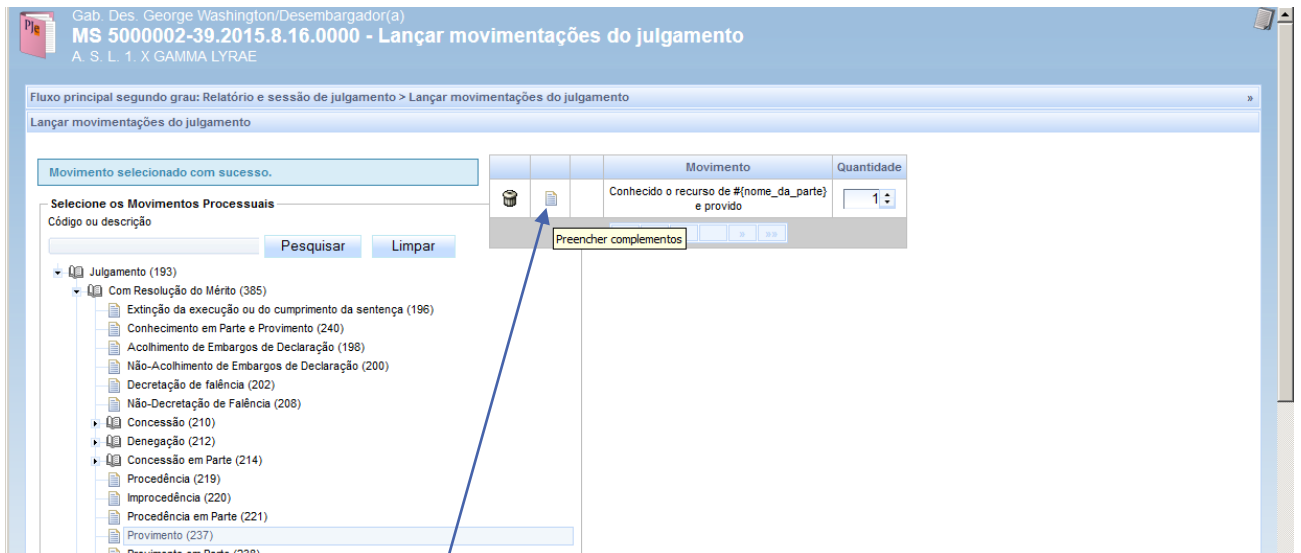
PJe
Gab. Des. George Washington/Desembargador(a)
MS 5000002-39.2015.8.16.0000 - Lançar movimentações do julgamento
A. S. L. 1. X GAMMA LYRAE

Fluxo principal segundo grau: Relatório e sessão de julgamento > Lançar movimentações do julgamento »

Lançar movimentações do julgamento

Movimento selecionado com sucesso.

Selecione os Movimentos Processuais
Código ou descrição
Pesquisar Limpar

Julgamento (193)
Com Resolução do Mérito (385)
Extinção da execução ou do cumprimento da sentença (196)
Conhecimento em Parte e Provimento (240)
Acolhimento de Embargos de Declaração (198)
Não-Acolhimento de Embargos de Declaração (200)
Decretação de falência (202)
Não-Decretação de Falência (208)
Concessão (210)
Denegação (212)
Concessão em Parte (214)
Procedência (219)
Improcedência (220)
Procedência em Parte (221)
Provimento (237)
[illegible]

| | | | Movimento | Quantidade |
|---|---|---|---|---|
| | | | Conhecido o recurso de #{nome_da_parte} e provido | 1 |

» »»
Preencher complementos